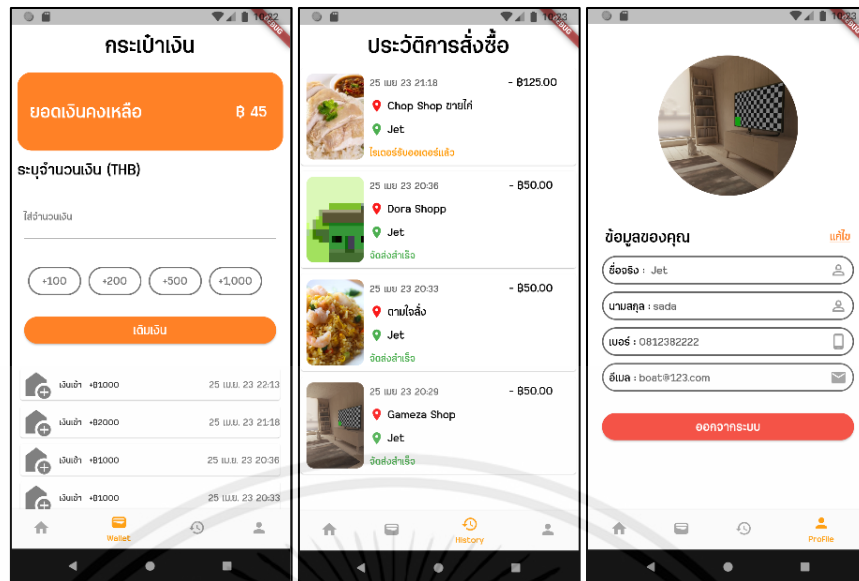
10:32

กระเป๋าเงิน

ยอดเงินคงเหลือ ฿ 45

ระบุจำนวนเงิน (THB)

ใส่จำนวนเงิน

+100 +200 +500 +1,000

เติมเงิน

เงินเข้า +฿1000 25 เม.ย. 23 22:13

เงินเข้า +฿2000 25 เม.ย. 23 21:18

เงินเข้า +฿1000 25 เม.ย. 23 20:36

เงินเข้า +฿1000 25 เม.ย. 23 20:33

Wallet

10:33

ประวัติการสั่งซื้อ

25 เมย 23 21:18 - ฿125.00
Chop Shop ขายไก่
Jet
ไรเดอร์รับออเดอร์แล้ว

25 เมย 23 20:36 - ฿50.00
Dora Shopp
Jet
จัดส่งสำเร็จ

25 เมย 23 20:33 - ฿50.00
ตามใจสั่ง
Jet
จัดส่งสำเร็จ

25 เมย 23 20:29 - ฿50.00
Gameza Shop
Jet
จัดส่งสำเร็จ

History

10:32

ข้อมูลของคุณ แก้ไข

ชื่อจริง : Jet

นามสกุล : sada

เบอร์ : 0812382222

อีเมล : boat@123.com

ออกจากระบบ

Profile